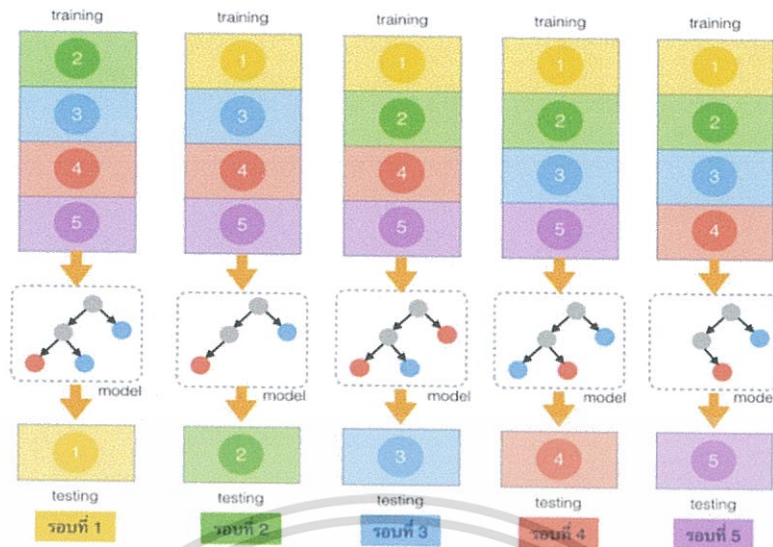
training
2
3
4
5
model
1
testing
รอบที่ 1

training
1
3
4
5
model
2
testing
รอบที่ 2

training
1
2
4
5
model
3
testing
รอบที่ 3

training
1
2
3
5
model
4
testing
รอบที่ 4

training
1
2
3
4
model
5
testing
รอบที่ 5